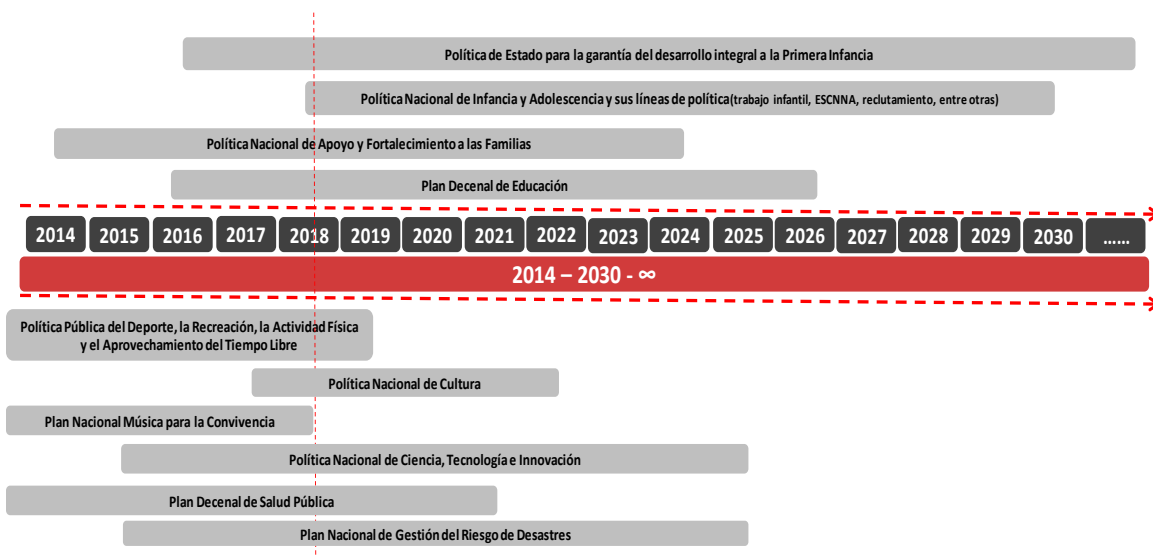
Política de Estado para la garantía del desarrollo integral a la Primera Infancia

Política Nacional de Infancia y Adolescencia y sus líneas de política (trabajo infantil, ESCNNA, reclutamiento, entre otras)

Política Nacional de Apoyo y Fortalecimiento a las Familias

Plan Decenal de Educación

| 2014 | 2015 | 2016 | 2017 | 2018 | 2019 | 2020 | 2021 | 2022 | 2023 | 2024 | 2025 | 2026 | 2027 | 2028 | 2029 | 2030 | …… |
|---|---|---|---|---|---|---|---|---|---|---|---|---|---|---|---|---|---|

2014 – 2030 - ∞

Política Pública del Deporte, la Recreación, la Actividad Física y el Aprovechamiento del Tiempo Libre

Política Nacional de Cultura

Plan Nacional Música para la Convivencia

Política Nacional de Ciencia, Tecnología e Innovación

Plan Decenal de Salud Pública

Plan Nacional de Gestión del Riesgo de Desastres